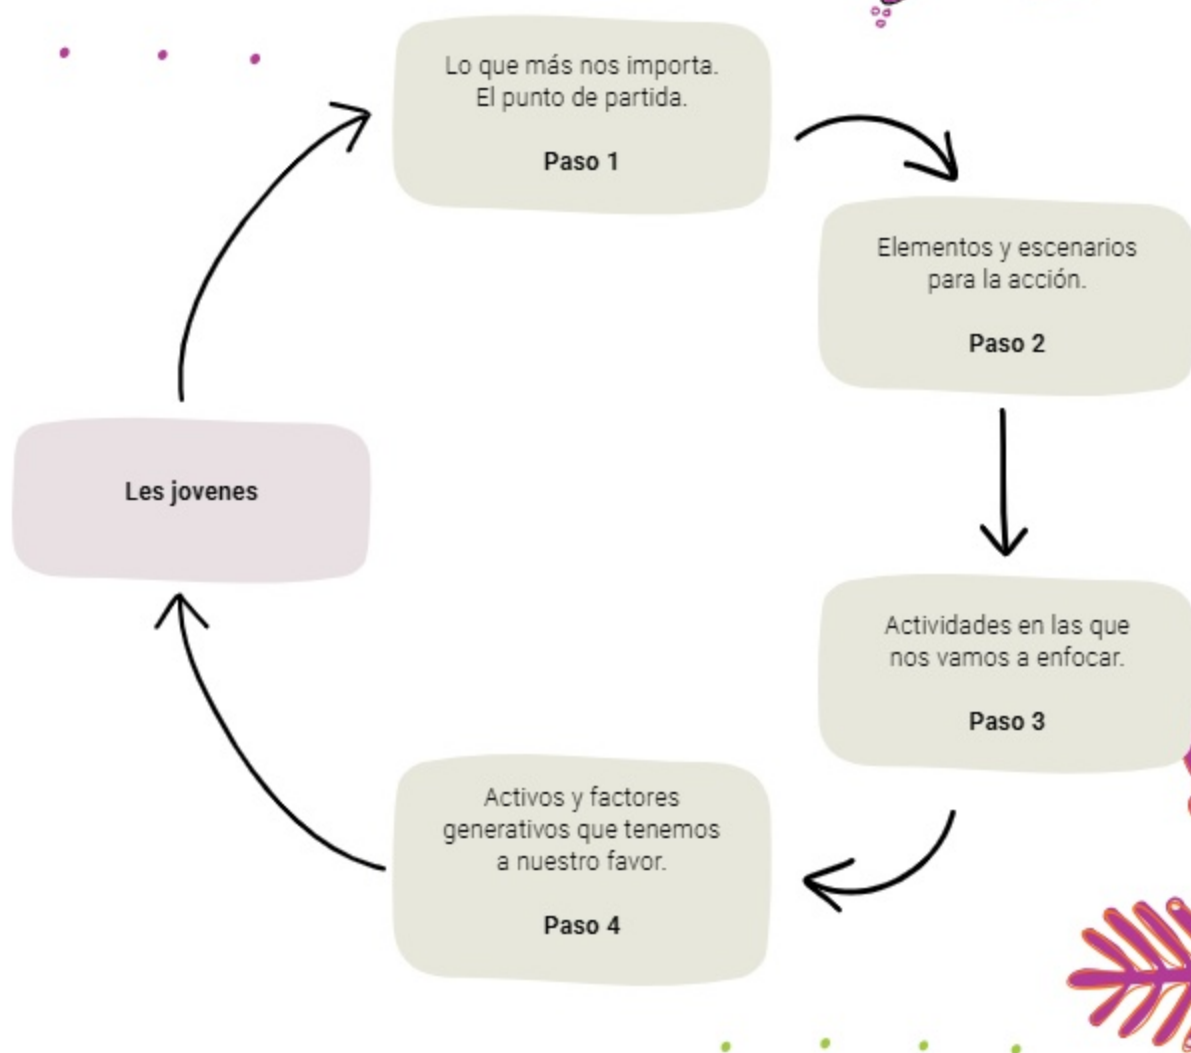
Lo que más nos importa.
El punto de partida.

Paso 1

Elementos y escenarios para la acción.

Paso 2

Actividades en las que nos vamos a enfocar.

Paso 3

Activos y factores generativos que tenemos a nuestro favor.

Paso 4

Les jovenes